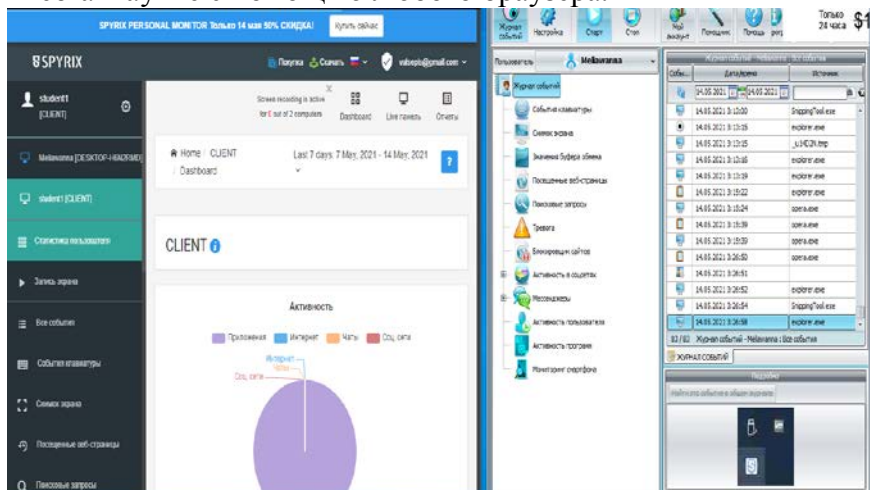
SPYRIX PERSONAL MONITOR Только 14 мая 50% СКИДКА! Купить сейчас

SPYRIX

Покупка Скачать valbeplo@gmail.com

student1 [CLIENT]

Melanrama [DESKTOP-HBAD9MD]

student1 [CLIENT]

Статистика пользователя

Запись экрана

Все события

События клавиатуры

Снимок экрана

Посещенные веб-страницы

Поисковые запросы

Screen recording is active for 1 out of 2 computers

Dashboard

Live панель

Отчеты

Home / CLIENT / Dashboard

Last 7 days: 7 May, 2021 - 14 May, 2021

CLIENT

Активность

Приложения Интернет Чаты Соц. сети

Интернет

Чаты

Соц. сети

Журнал событий

Настройка

Старт

Стоп

Мой аккаунт

Помощник

Помощь

Только 24 часа $1

Пользователь

Melanrama

Журнал событий

События клавиатуры

Снимок экрана

Значения Буфера обмена

Посещенные веб-страницы

Поисковые запросы

Тревога

Блокировщик сайтов

Активность в соцсетях

Мессенджеры

Активность пользователя

Активность программ

Мониторинг смартфона

Журнал событий - Melanrama : Все события

| Собы... | Дата/время | Источник |
|---|---|---|
| | 14.05.2021 | 14.05.2021 |
| | 14.05.2021 3:12:00 | SnippingTool.exe |
| | 14.05.2021 3:13:15 | explorer.exe |
| | 14.05.2021 3:13:15 | ~$HD2N.tmp |
| | 14.05.2021 3:13:16 | explorer.exe |
| | 14.05.2021 3:13:19 | explorer.exe |
| | 14.05.2021 3:15:22 | explorer.exe |
| | 14.05.2021 3:15:24 | opera.exe |
| | 14.05.2021 3:15:39 | opera.exe |
| | 14.05.2021 3:15:39 | opera.exe |
| | 14.05.2021 3:26:50 | explorer.exe |
| | 14.05.2021 3:26:51 | |
| | 14.05.2021 3:26:52 | explorer.exe |
| | 14.05.2021 3:26:54 | SnippingTool.exe |
| | 14.05.2021 3:26:58 | explorer.exe |

83 / 83 Журнал событий - Melanrama : Все события

ЖУРНАЛ СОБЫТИЙ

Подробно

Найти эти события в общем журнале